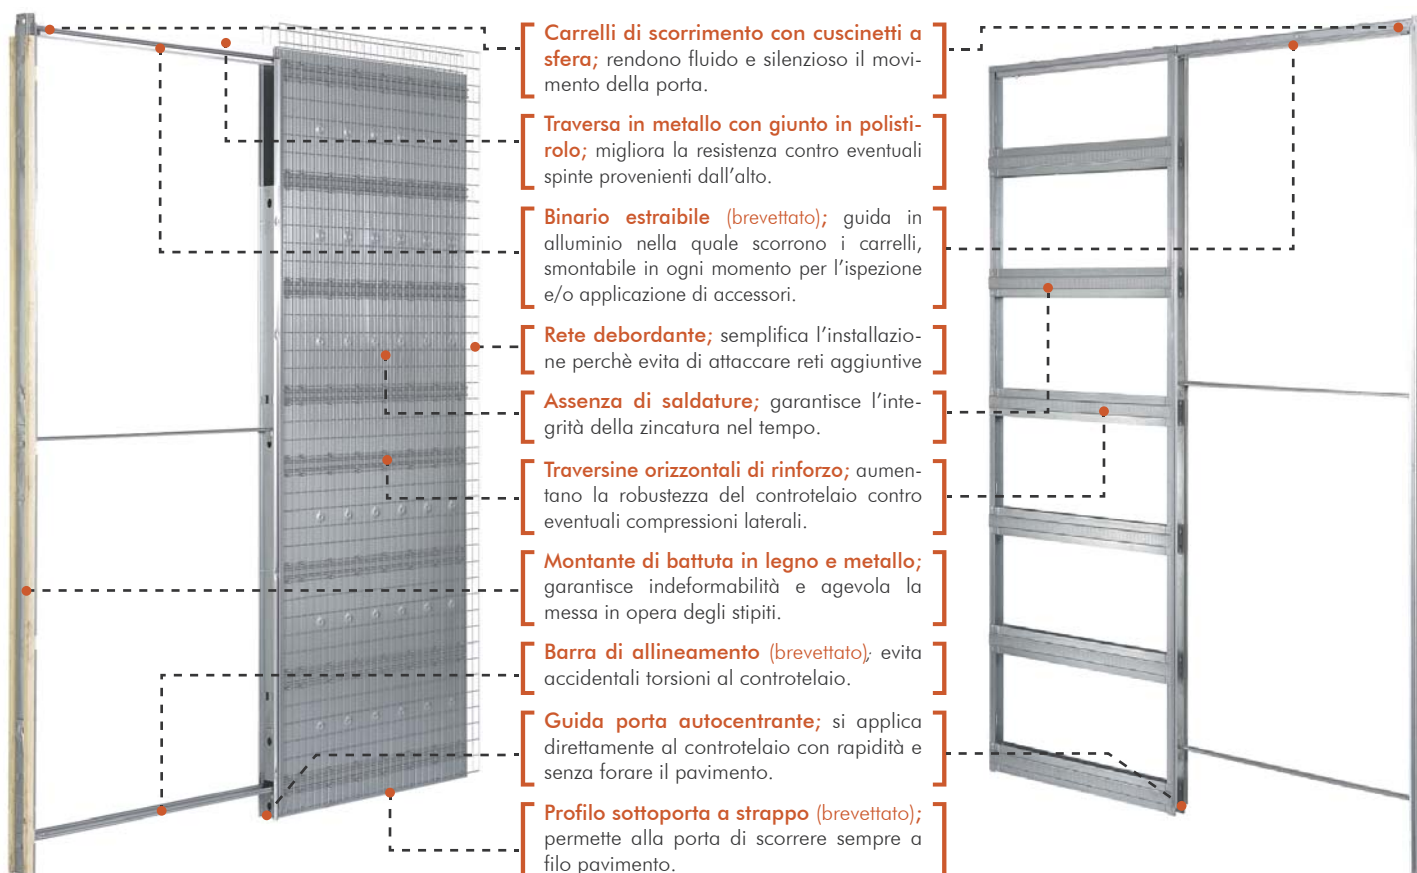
Carrelli di scorrimento con cuscinetti a sfera; rendono fluido e silenzioso il movimento della porta.

Traversa in metallo con giunto in polistirolo; migliora la resistenza contro eventuali spinte provenienti dall'alto.

Binario estraibile (brevettato); guida in alluminio nella quale scorrono i carrelli, smontabile in ogni momento per l'ispezione e/o applicazione di accessori.

Rete debordante; semplifica l'installazione perchè evita di attaccare reti aggiuntive

Assenza di saldature; garantisce l'integrità della zincatura nel tempo.

Traversine orizzontali di rinforzo; aumentano la robustezza del controtelaio contro eventuali compressioni laterali.

Montante di battuta in legno e metallo; garantisce indeformabilità e agevola la messa in opera degli stipiti.

Barra di allineamento (brevettato); evita accidentali torsioni al controtelaio.

Guida porta autocentrante; si applica direttamente al controtelaio con rapidità e senza forare il pavimento.

Profilo sottoporta a strappo (brevettato); permette alla porta di scorrere sempre a filo pavimento.